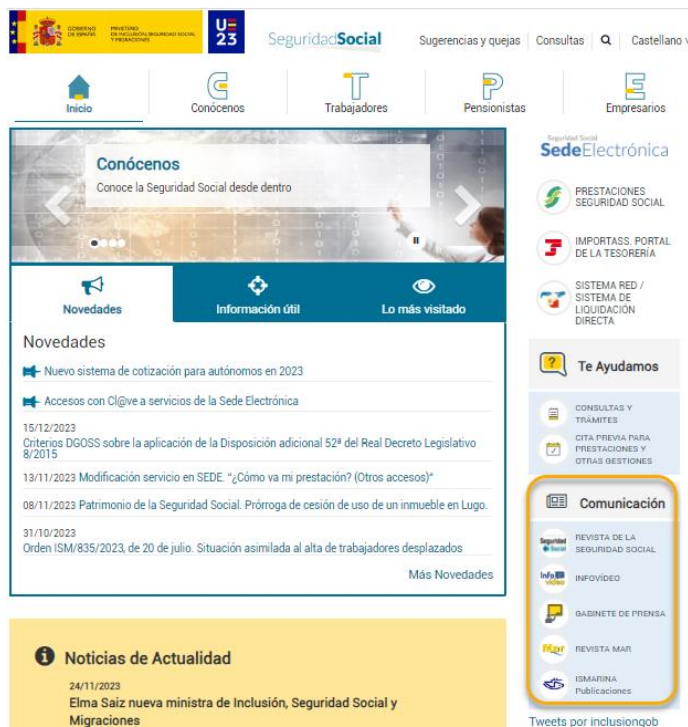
GOBIERNO DE ESPAÑA MINISTERIO DE INCLUSIÓN, SEGURIDAD SOCIAL Y MIGRACIONES

UE 23

SeguridadSocial

Sugerencias y quejas | Consultas | Castellano v

Inicio | Conócenos | Trabajadores | Pensionistas | Empresarios

Conócenos
Conoce la Seguridad Social desde dentro

Novedades | Información útil | Lo más visitado

Novedades

Nuevo sistema de cotización para autónomos en 2023

Accesos con Cl@ve a servicios de la Sede Electrónica

15/12/2023
Criterios DGOSS sobre la aplicación de la Disposición adicional 52ª del Real Decreto Legislativo 8/2015

13/11/2023 Modificación servicio en SEDE. "¿Cómo va mi prestación? (Otros accesos)"

08/11/2023 Patrimonio de la Seguridad Social. Prórroga de cesión de uso de un inmueble en Lugo.

31/10/2023
Orden ISM/835/2023, de 20 de julio. Situación asimilada al alta de trabajadores desplazados

Más Novedades

Noticias de Actualidad

24/11/2023
Elma Saiz nueva ministra de Inclusión, Seguridad Social y Migraciones

Seguridad Social
SedeElectrónica

PRESTACIONES SEGURIDAD SOCIAL

IMPORTASS. PORTAL DE LA TESORERÍA

SISTEMA RED / SISTEMA DE LIQUIDACIÓN DIRECTA

Te Ayudamos

CONSULTAS Y TRÁMITES

CITA PREVIA PARA PRESTACIONES Y OTRAS GESTIONES

Comunicación

REVISTA DE LA SEGURIDAD SOCIAL

INFOVÍDEO

GABINETE DE PRENSA

REVISTA MAR

ISMARINA Publicaciones

Tweets por inclusiongob